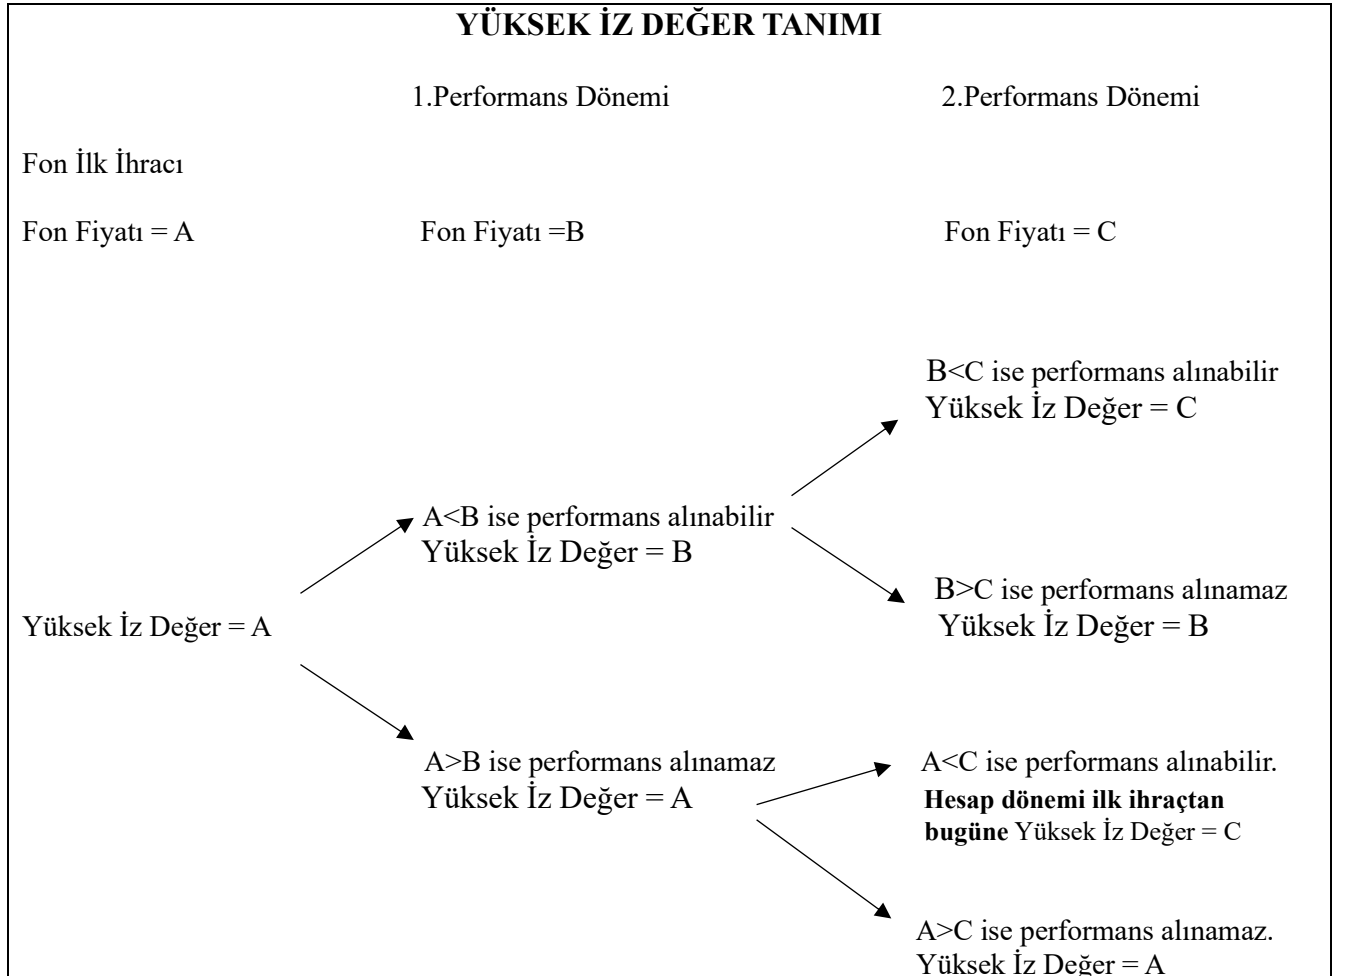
YÜKSEK İZ DEĞER TANIMI

1.Performans Dönemi

2.Performans Dönemi

Fon İlk İhracı

Fon Fiyatı = A

Fon Fiyatı =B

Fon Fiyatı = C

B<C ise performans alınabilir
Yüksek İz Değer = C

A<B ise performans alınabilir
Yüksek İz Değer = B

B>C ise performans alınamaz
Yüksek İz Değer = B

Yüksek İz Değer = A

A>B ise performans alınamaz
Yüksek İz Değer = A

A<C ise performans alınabilir.
**Hesap dönemi ilk ihraçtan bugüne** Yüksek İz Değer = C

A>C ise performans alınamaz.
Yüksek İz Değer = A